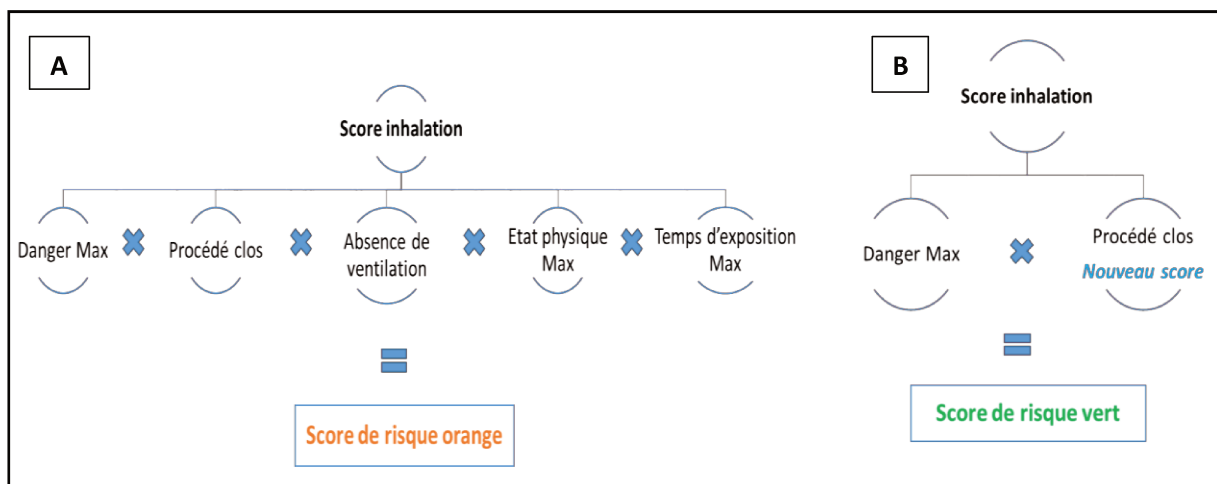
A

Score inhalation

Danger Max

Procédé clos

Absence de ventilation

Etat physique Max

Temps d'exposition Max

Score de risque orange

B

Score inhalation

Danger Max

Procédé clos

Nouveau score

Score de risque vert